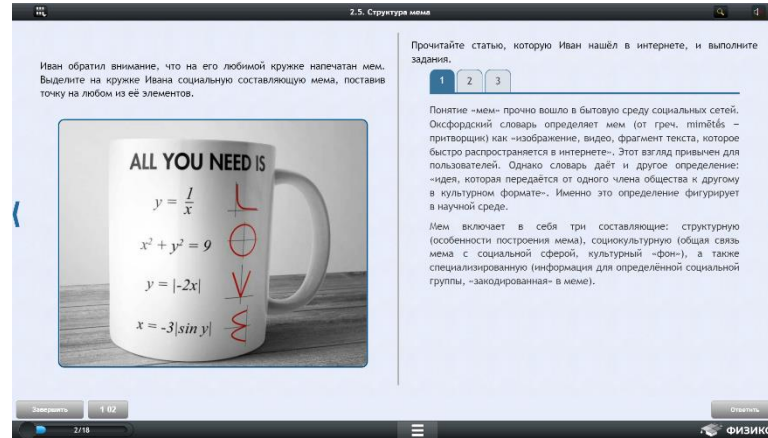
2.5. Структура мема

Иван обратил внимание, что на его любимой кружке напечатан мем. Выделите на кружке Ивана социальную составляющую мема, поставив точку на любом из её элементов.

ALL YOU NEED IS

$y = \frac{1}{x}$

$x^2 + y^2 = 9$

$y = |-2x|$

$x = -3|sin\ y|$

Прочитайте статью, которую Иван нашёл в интернете, и выполните задания.

1 2 3

Понятие «мем» прочно вошло в бытовую среду социальных сетей. Оксфордский словарь определяет мем (от греч. mimētēs – притворщик) как «изображение, видео, фрагмент текста, которое быстро распространяется в интернете». Этот взгляд привычен для пользователей. Однако словарь даёт и другое определение: «идея, которая передаётся от одного члена общества к другому в культурном формате». Именно это определение фигурирует в научной среде.

Мем включает в себя три составляющие: структурную (особенности построения мема), социокультурную (общая связь мема с социальной сферой, культурный «фон»), а также специализированную (информация для определённой социальной группы, «закодированная» в меме).

Завершить 1 02

Ответить

2/18

ФИЗИКО